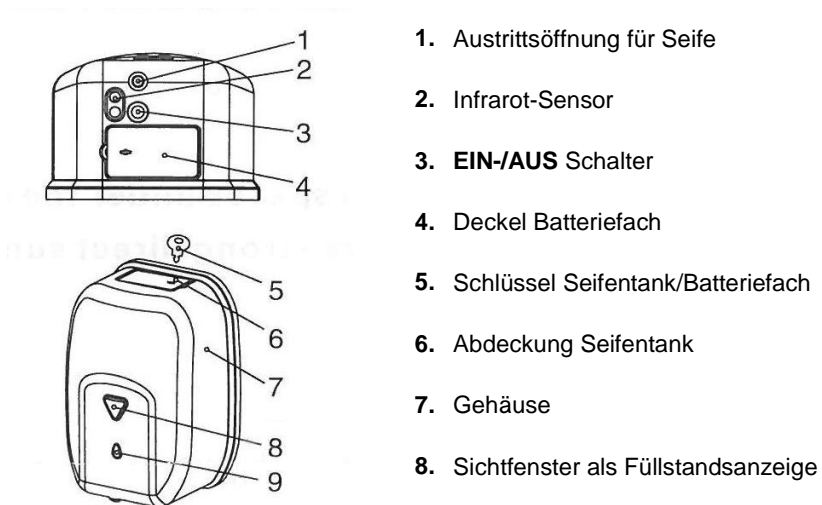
1
2
3
4
5
6
7
8
9

**1.** Austrittsöffnung für Seife

**2.** Infrarot-Sensor

**3.** **EIN-/AUS** Schalter

**4.** Deckel Batteriefach

**5.** Schlüssel Seifentank/Batteriefach

**6.** Abdeckung Seifentank

**7.** Gehäuse

**8.** Sichtfenster als Füllstandsanzeige